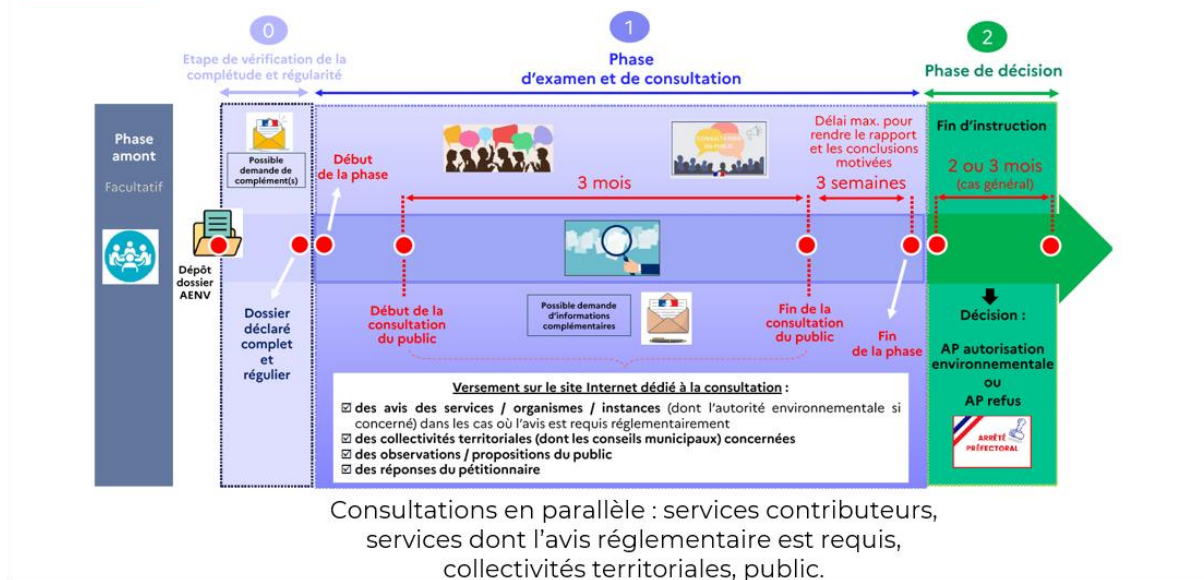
0

Etape de vérification de la complétude et régularité

1

Phase d'examen et de consultation

2

Phase de décision

Phase amont

Facultatif

Possible demande de complément(s)

Dépôt dossier AENV

Début de la phase

3 mois

Délai max. pour rendre le rapport et les conclusions motivées

3 semaines

Fin d'instruction

2 ou 3 mois (cas général)

CONSULTATION DU PUBLIC

Dossier déclaré complet et régulier

Début de la consultation du public

Possible demande d'informations complémentaires

Fin de la consultation du public

Fin de la phase

Décision :

AP autorisation environnementale ou AP refus

ARRÊTÉ PRÉFECTORAL

Versement sur le site Internet dédié à la consultation :
☑ des avis des services / organismes / instances (dont l'autorité environnementale si concerné) dans les cas où l'avis est requis réglementairement
☑ des collectivités territoriales (dont les conseils municipaux) concernées
☑ des observations / propositions du public
☑ des réponses du pétitionnaire

Consultations en parallèle : services contributeurs, services dont l'avis réglementaire est requis, collectivités territoriales, public.